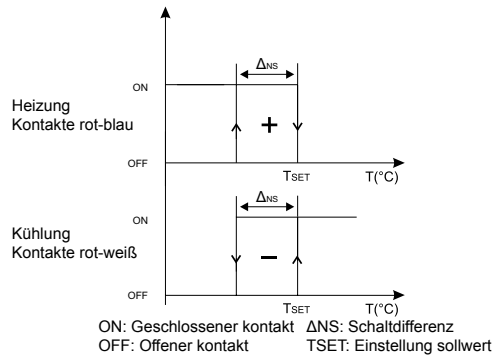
ON

$\Delta_{NS}$

Heizung
Kontakte rot-blau

+

OFF

$T_{SET}$

T(°C)

ON

$\Delta_{NS}$

Kühlung
Kontakte rot-weiß

–

OFF

$T_{SET}$

T(°C)

ON: Geschlossener kontakt
OFF: Offener kontakt

ΔNS: Schaltdifferenz
TSET: Einstellung sollwert